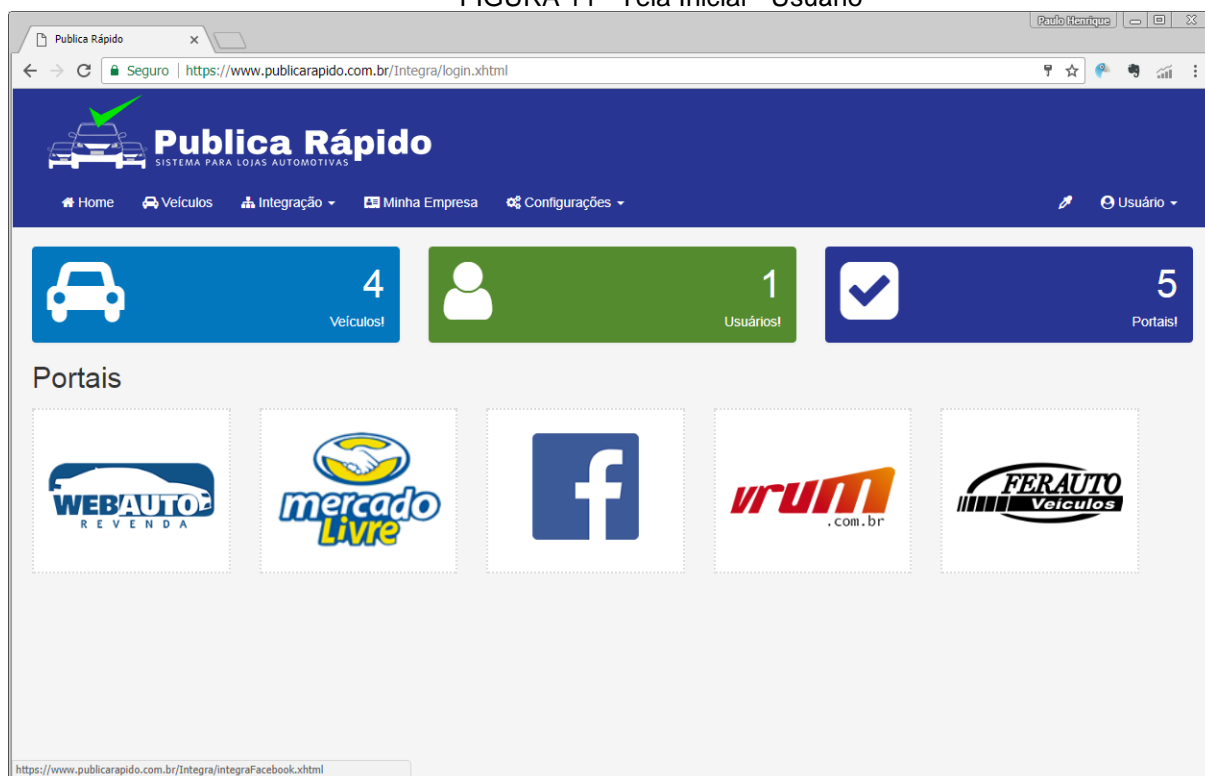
FIGURA 11 - Tela Inicial - Usuário

Publica Rápido ×

Paulo Henrique

Seguro | https://www.publicarapido.com.br/Integra/login.xhtml

Publica Rápido
SISTEMA PARA LOJAS AUTOMOTIVAS

Home Veículos Integração Minha Empresa Configurações Usuário

4
Veículos!

1
Usuários!

5
Portais!

Portais

WEBAUTO
REVENDA

mercado Livre

f

vrum .com.br

FERAUTO Veículos

https://www.publicarapido.com.br/Integra/integraFacebook.xhtml